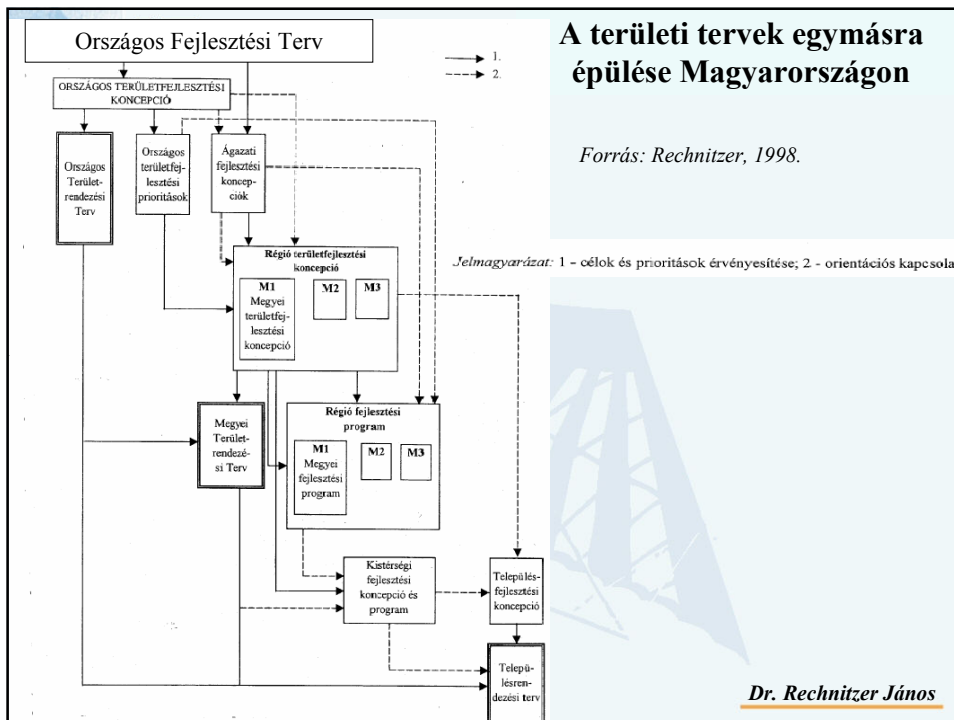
A területi tervek egymásra épülése Magyarországon

Forrás: Rechnitzer, 1998.

Országos Fejlesztési Terv

1.
2.

ORSZÁGOS TERÜLETFEJLESZTÉSI KONCEPCIÓ

Országos Területrendezési Terv

Országos területfejlesztési prioritások

Ágazati fejlesztési koncepciók

Régió területfejlesztési koncepció

M1 Megyei területfejlesztési koncepció

M2

M3

Megyei Területrendezési Terv

Régió fejlesztési program

M1 Megyei fejlesztési program

M2

M3

Kistérségi fejlesztési koncepció és program

Településfejlesztési koncepció

Településrendezési terv

Jelmagyarázat: 1 - célok és prioritások érvényesítése; 2 - orientációs kapcsola

Dr. Rechnitzer János